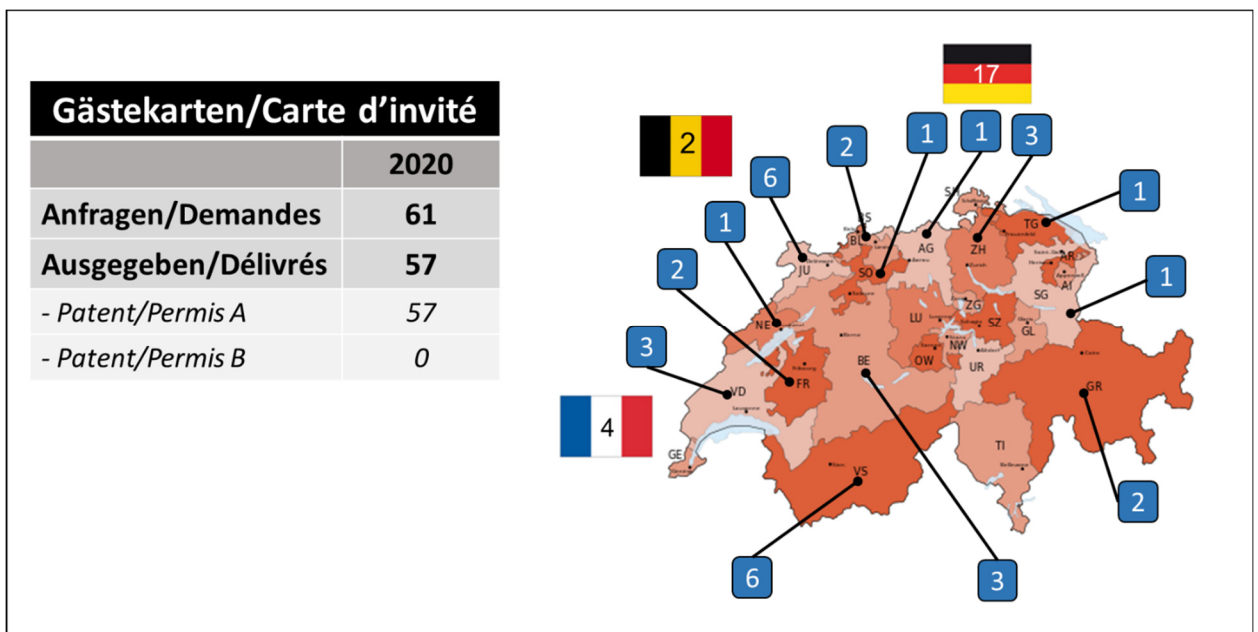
| Gästekarten/Carte d'invité | |
|---|---|
| | 2020 |
| Anfragen/Demandes | 61 |
| Ausgegeben/Délivrés | 57 |
| - Patent/Permis A | 57 |
| - Patent/Permis B | 0 |

17
2
4

2
1
1
3
6
1
1
2
1
3

SH
BS
BL
AG
ZH
TG
AR
AI
JU
SO
SG
NE
LU
ZG
SZ
GL
OW
NW
BE
UR
VD
FR
GR
TI
GE
VS

2
6
3